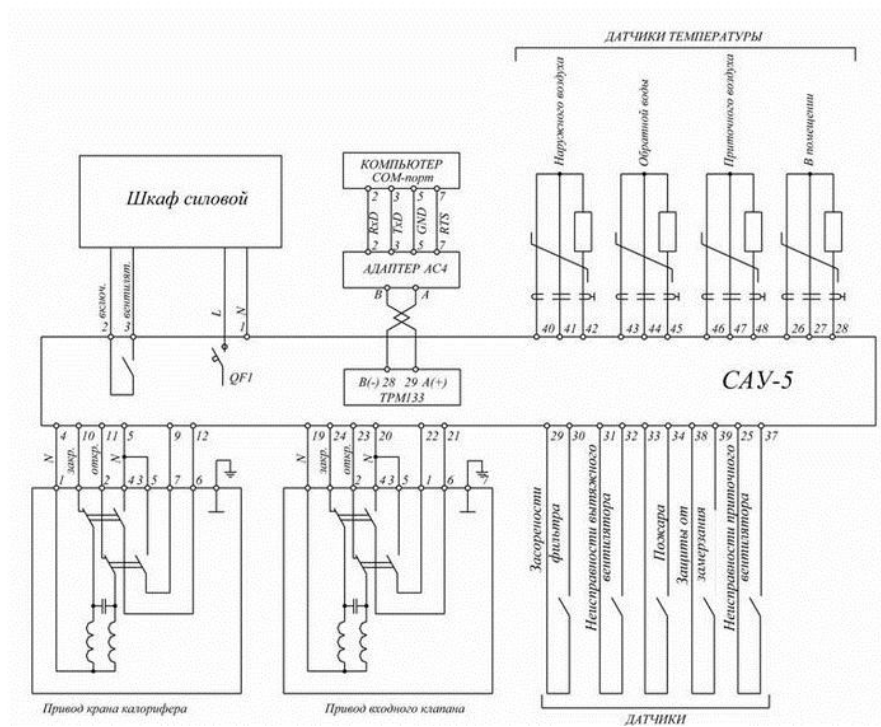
ДАТЧИКИ ТЕМПЕРАТУРЫ

Наружного воздуха
Обратной воды
Приточного воздуха
В помещении

КОМПЬЮТЕР
СОМ-порт

2 3 5 7
RxD TxD GND RTS
2 3 5 7

АДАПТЕР АС4
B A

Шкаф силовой

включ.
вентилят.
L
N
2 3 1

QF1

B(-) 28 29 A(+)
ТРМ133

40 41 42 43 44 45 46 47 48 26 27 28

САУ-5

4 10 11 5 9 12
N
закр.
откр.
N
1 2 4 3 5 7 6

19 24 23 20 22 21
N
закр.
откр.
N
1 2 4 3 5 1 6

29 30 31 32 33 34 38 39 25 37

Засорености фильтра
Неисправности вытяжного вентилятора
Пожара
Защиты от замерзания
Неисправности приточного вентилятора

Привод крана калорифера
Привод входного клапана

ДАТЧИКИ